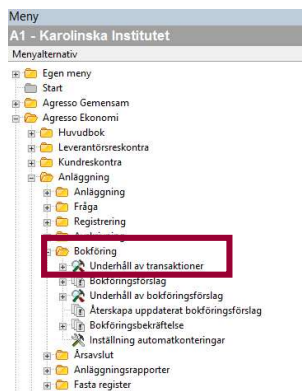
Meny
A1 - Karolinska Institutet
Menyalternativ

Egen meny
Start
Agresso Gemensam
Agresso Ekonomi
Huvudbok
Leverantörsreskontra
Kundreskontra
Anläggning
Anläggning
Fråga
Registrering
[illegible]
Bokföring
Underhåll av transaktioner
Bokföringsförslag
Underhåll av bokföringsförslag
Återskapa uppdaterat bokföringsförslag
Bokföringsbekräftelse
Inställning automatkonteringar
Årsavslut
Anläggningsrapporter
Fasta register